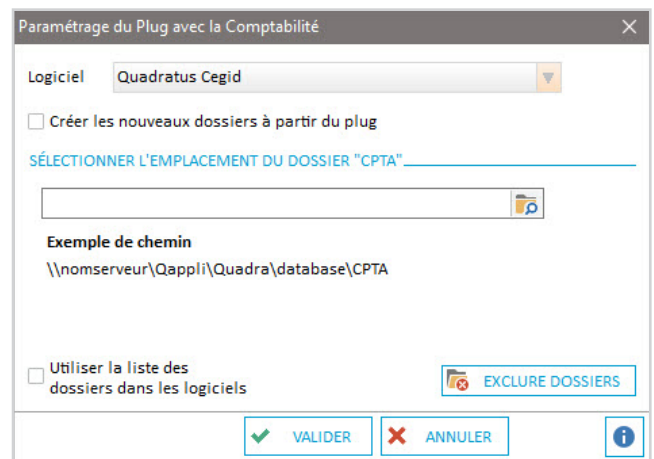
Paramétrage du Plug avec la Comptabilité

Logiciel Quadratus Cegid

Créer les nouveaux dossiers à partir du plug

SÉLECTIONNER L'EMPLACEMENT DU DOSSIER "CPTA"

Exemple de chemin
\\nomserveur\Qappli\Quadra\database\CPTA

Utiliser la liste des dossiers dans les logiciels

EXCLURE DOSSIERS

VALIDER

ANNULER